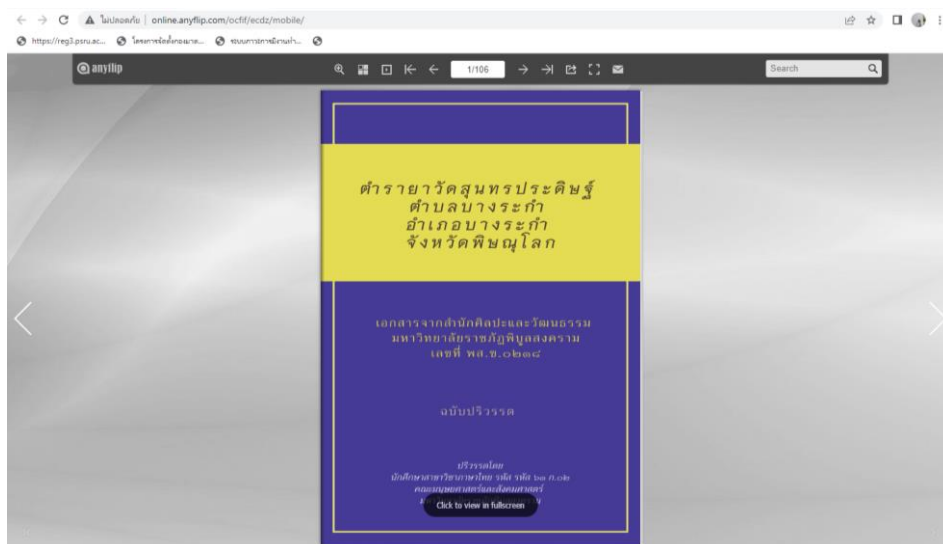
ไม่ปลอดภัย | online.anyflip.com/ocfif/ecdz/mobile/

https://reg3.psru.ac... โครงการจัดตั้งกองมาต... ระบบการจัดการเรียนรู้...

anyflip

1/106

Search

ตำรายาวัดสุนทรประดิษฐ์
ตำบลบางระกำ
อำเภอบางระกำ
จังหวัดพิษณุโลก

เอกสารจากสำนักศิลปะและวัฒนธรรม
มหาวิทยาลัยราชภัฏพิบูลสงคราม
เลขที่ พส.ข.๐๒๑๘

ฉบับปริวรรต

ปริวรรตโดย
นักศึกษาสาขาวิชาภาษาไทย รหัส รหัส ๖๓ ก.๐๒
คณะมนุษยศาสตร์และสังคมศาสตร์
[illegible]

Click to view in fullscreen